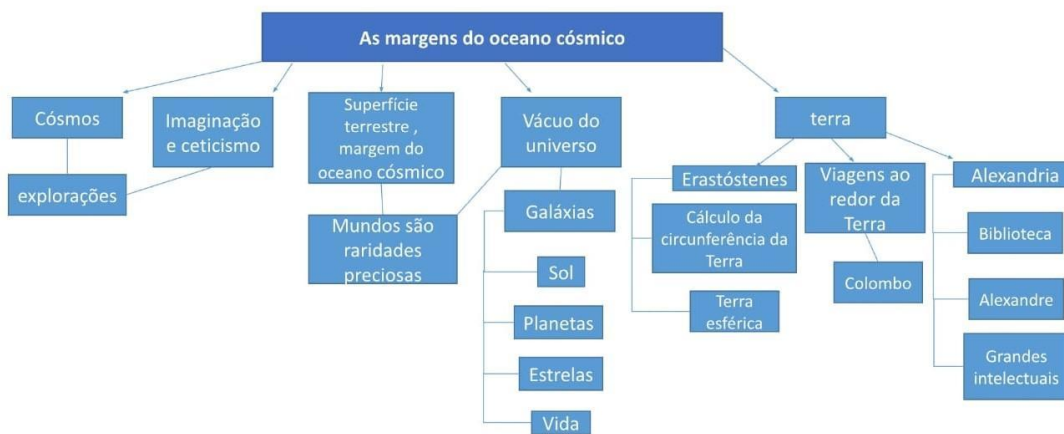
As margens do oceano cósmico

Cósmos

explorações

Imaginação e ceticismo

Superfície terrestre , margem do oceano cósmico

Mundos são raridades preciosas

Vácuo do universo

Galáxias

Sol

Planetas

Estrelas

Vida

terra

Erastóstenes

Cálculo da circunferência da Terra

Terra esférica

Viagens ao redor da Terra

Colombo

Alexandria

Biblioteca

Alexandre

Grandes intelectuais